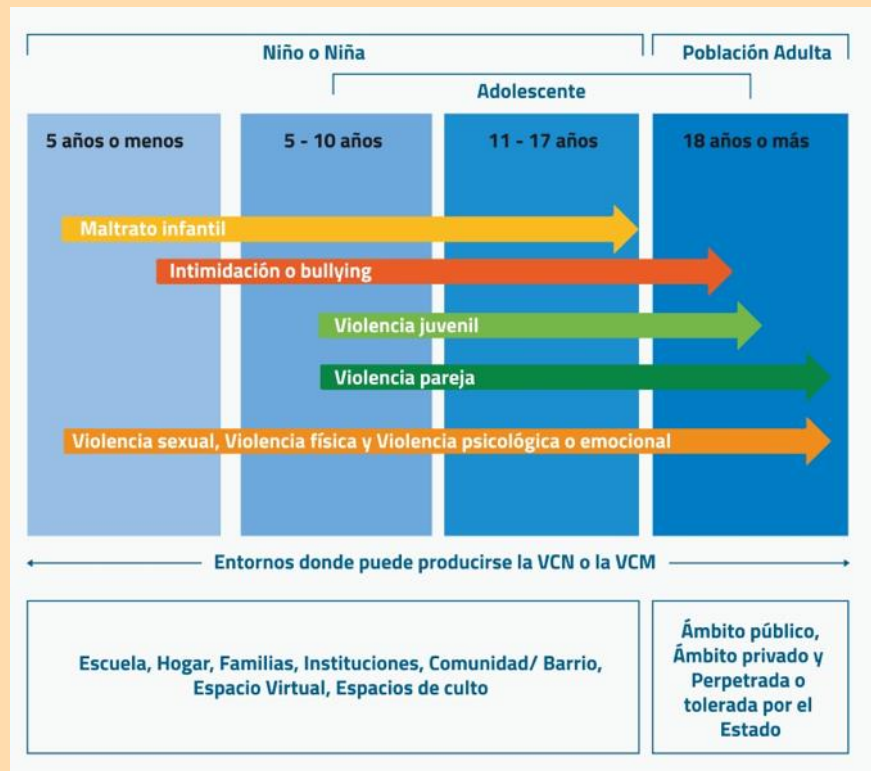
Niño o Niña

Población Adulta

Adolescente

5 años o menos

5 - 10 años

11 - 17 años

18 años o más

Maltrato infantil

Intimidación o bullying

Violencia juvenil

Violencia pareja

Violencia sexual, Violencia física y Violencia psicológica o emocional

Entornos donde puede producirse la VCN o la VCM

Escuela, Hogar, Familias, Instituciones, Comunidad/ Barrio, Espacio Virtual, Espacios de culto

Ámbito público, Ámbito privado y Perpetrada o tolerada por el Estado